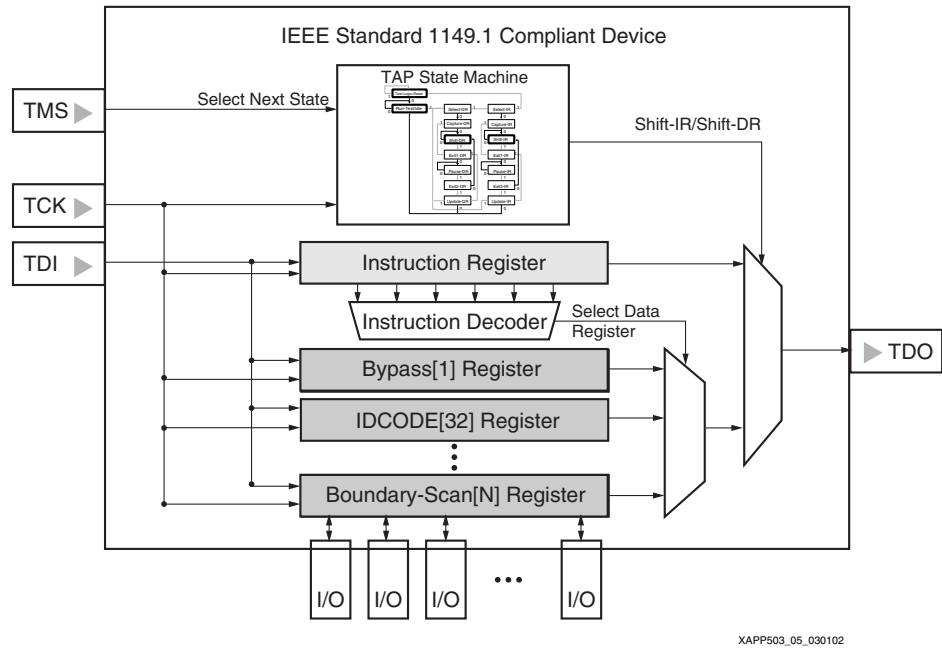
IEEE Standard 1149.1 Compliant Device

TAP State Machine

TMS

Select Next State

Test-Logic-Reset

Run-Test/Idle

Select-DR

Capture-DR

Shift-DR

Exit1-DR

Pause-DR

Exit2-DR

Update-DR

Select-IR

Capture-IR

Shift-IR

Exit1-IR

Pause-IR

Exit2-IR

Update-IR

Shift-IR/Shift-DR

TCK

TDI

Instruction Register

Instruction Decoder

Select Data Register

Bypass[1] Register

TDO

IDCODE[32] Register

Boundary-Scan[N] Register

I/O

I/O

I/O

I/O

XAPP503_05_030102